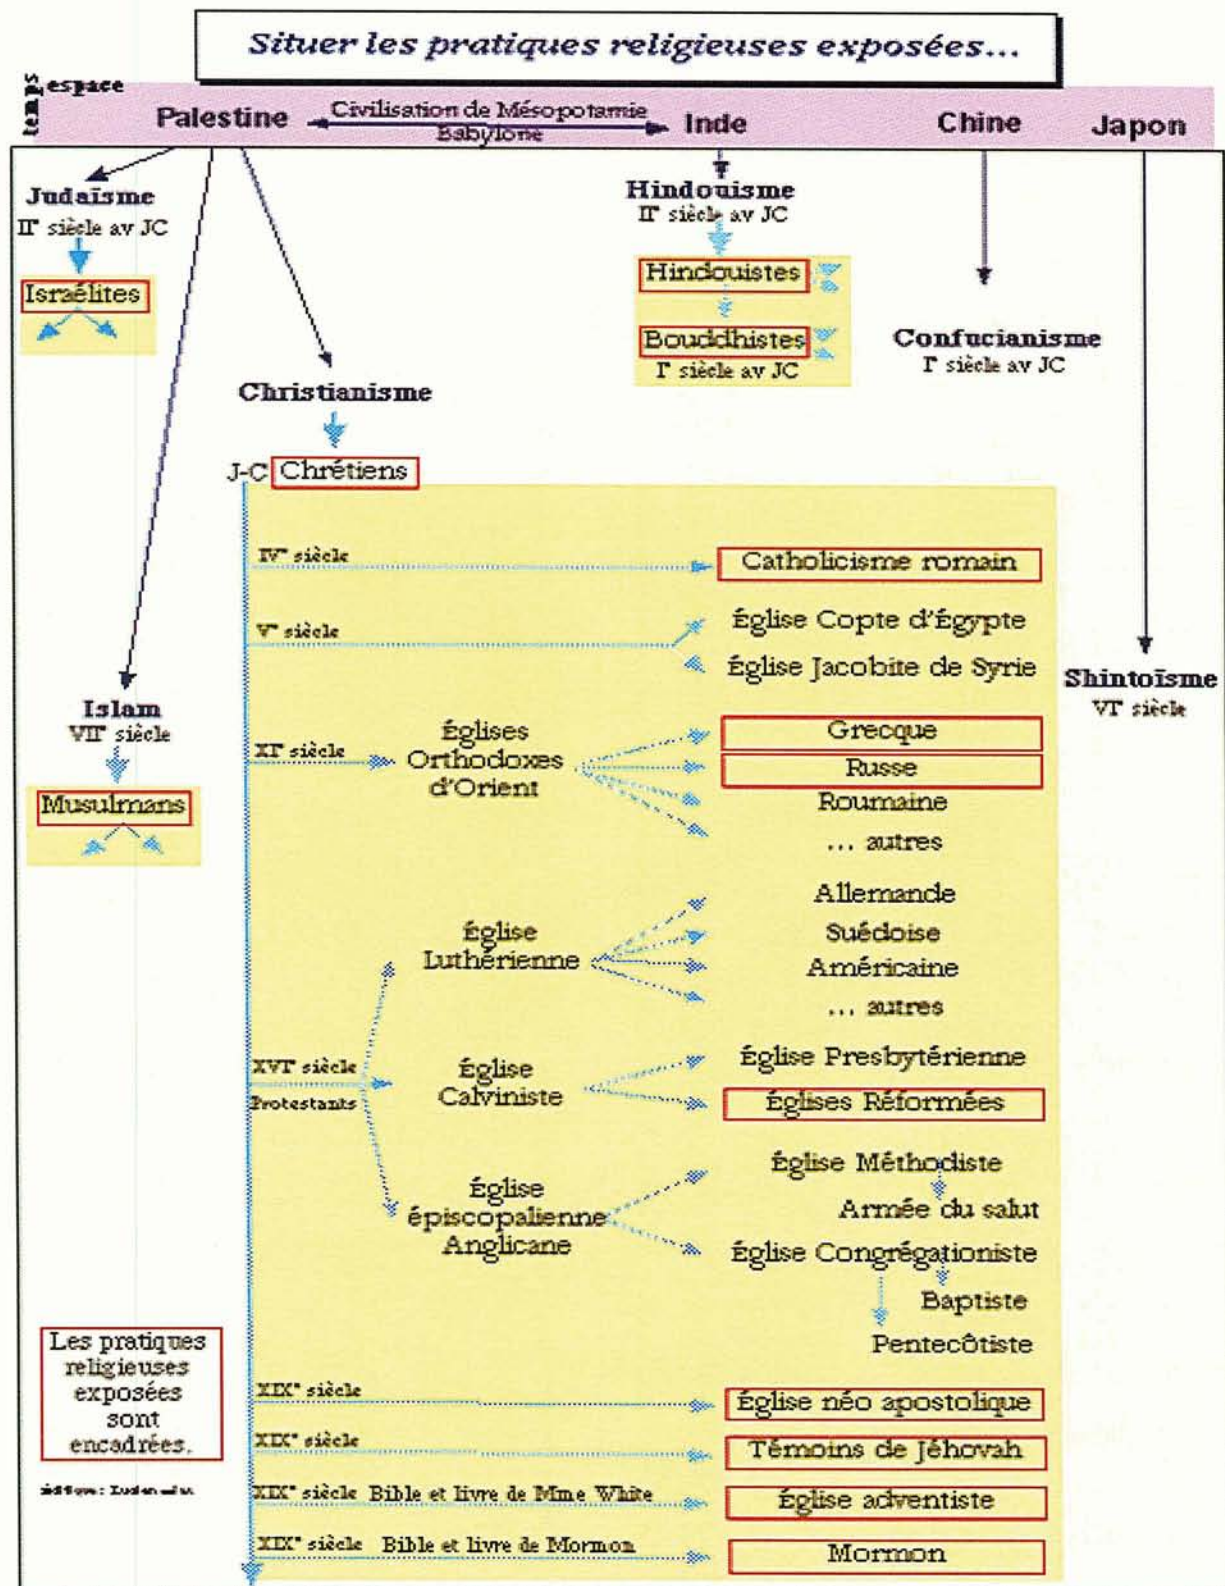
Situer les pratiques religieuses exposées...

temps espace
Palestine
Civilisation de Mésopotamie
Babylone
Inde
Chine
Japon

Judaïsme
II$^e$ siècle av JC
Israélites

Hindouisme
II$^e$ siècle av JC
Hindouistes
Bouddhistes
I$^e$ siècle av JC

Confucianisme
I$^e$ siècle av JC

Christianisme
J-C Chrétiens

IV$^e$ siècle
Catholicisme romain

V$^e$ siècle
Église Copte d'Égypte
Église Jacobite de Syrie

Shintoïsme
VI$^e$ siècle

Islam
VII$^e$ siècle
Musulmans

XI$^e$ siècle
Églises Orthodoxes d'Orient
Grecque
Russe
Roumaine
... autres

Église Luthérienne
Allemande
Suédoise
Américaine
... autres

XVI$^e$ siècle
Protestants
Église Calviniste
Église Presbytérienne
Églises Réformées

Église épiscopalienne Anglicane
Église Méthodiste
Armée du salut
Église Congrégationiste
Baptiste
Pentecôtiste

Les pratiques religieuses exposées sont encadrées.

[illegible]

XIX$^e$ siècle
Église néo apostolique
XIX$^e$ siècle
Témoins de Jéhovah
XIX$^e$ siècle Bible et livre de Mme White
Église adventiste
XIX$^e$ siècle Bible et livre de Mormon
Mormon